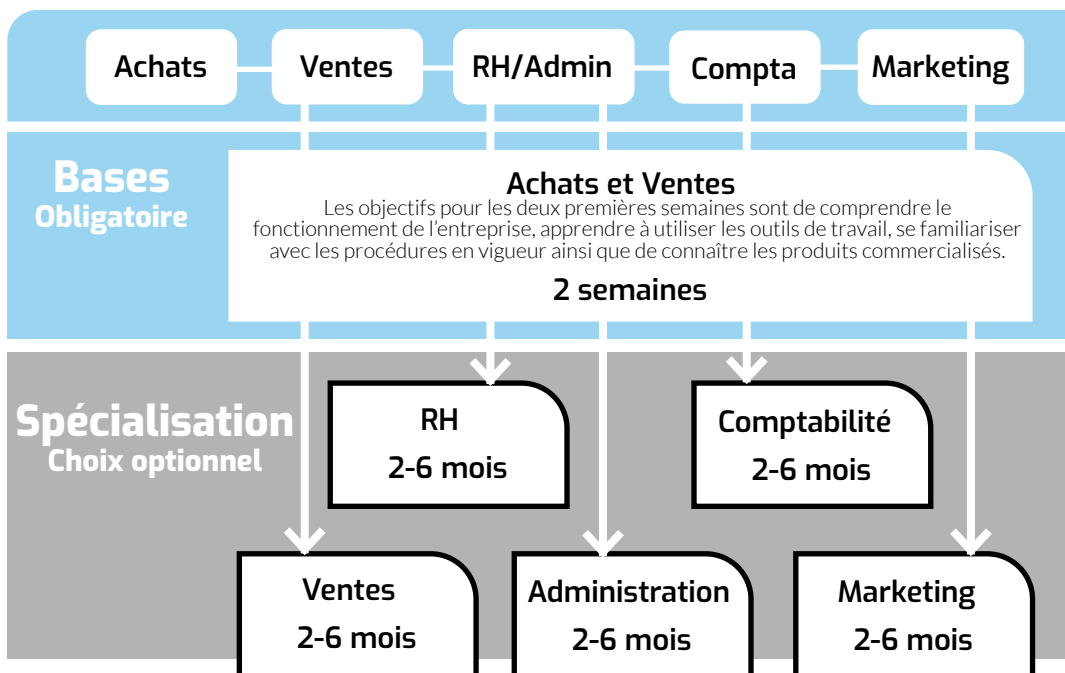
Achats

Ventes

RH/Admin

Compta

Marketing

Bases
Obligatoire

Achats et Ventes
Les objectifs pour les deux premières semaines sont de comprendre le fonctionnement de l'entreprise, apprendre à utiliser les outils de travail, se familiariser avec les procédures en vigueur ainsi que de connaître les produits commercialisés.

2 semaines

Spécialisation
Choix optionnel

RH
2-6 mois

Comptabilité
2-6 mois

Ventes
2-6 mois

Administration
2-6 mois

Marketing
2-6 mois